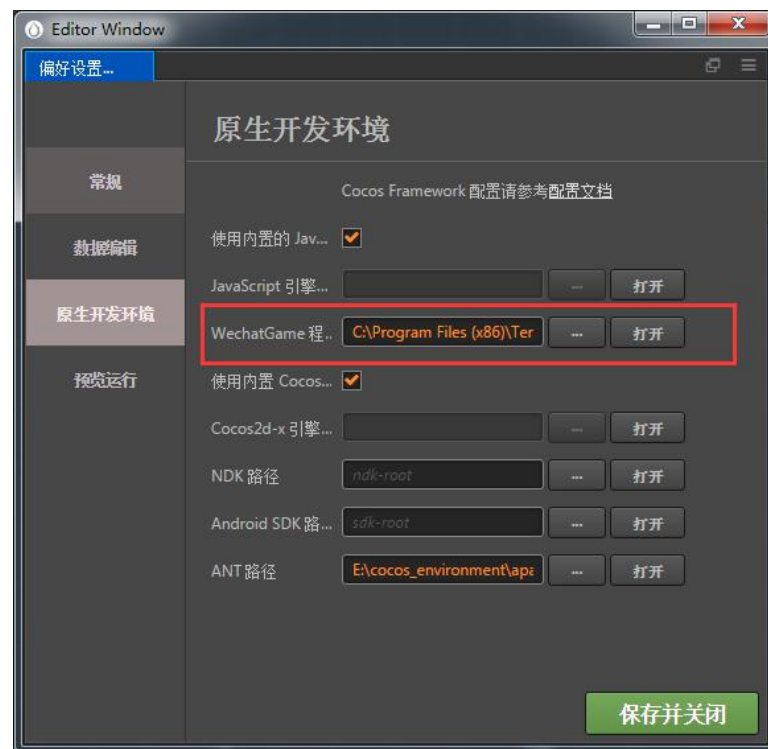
Editor Window

偏好设置...

常规

数据编辑

原生开发环境

预览运行

原生开发环境

Cocos Framework 配置请参考配置文档

使用内置的 Jav...

JavaScript 引擎... ... 打开

WechatGame 程.. C:\Program Files (x86)\Ter ... 打开

使用内置 Cocos...

Cocos2d-x 引擎... ... 打开

NDK 路径 ndk-root ... 打开

Android SDK 路... sdk-root ... 打开

ANT 路径 E:\cocos_environment\apa ... 打开

保存并关闭